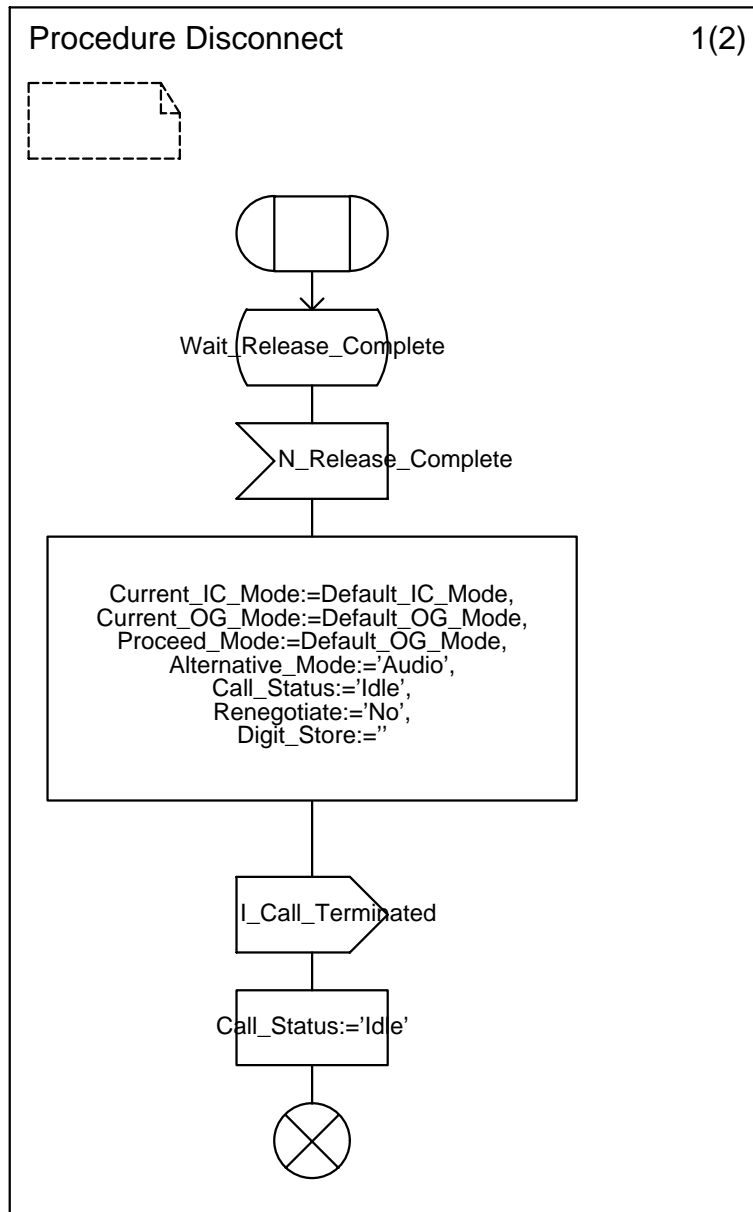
Procedure Disconnect 1(2)

Wait_Release_Complete

N_Release_Complete

Current_IC_Mode:=Default_IC_Mode,
Current_OG_Mode:=Default_OG_Mode,
Proceed_Mode:=Default_OG_Mode,
Alternative_Mode:='Audio',
Call_Status:='Idle',
Renegotiate:='No',
Digit_Store:=''

I_Call_Terminated

Call_Status:='Idle'